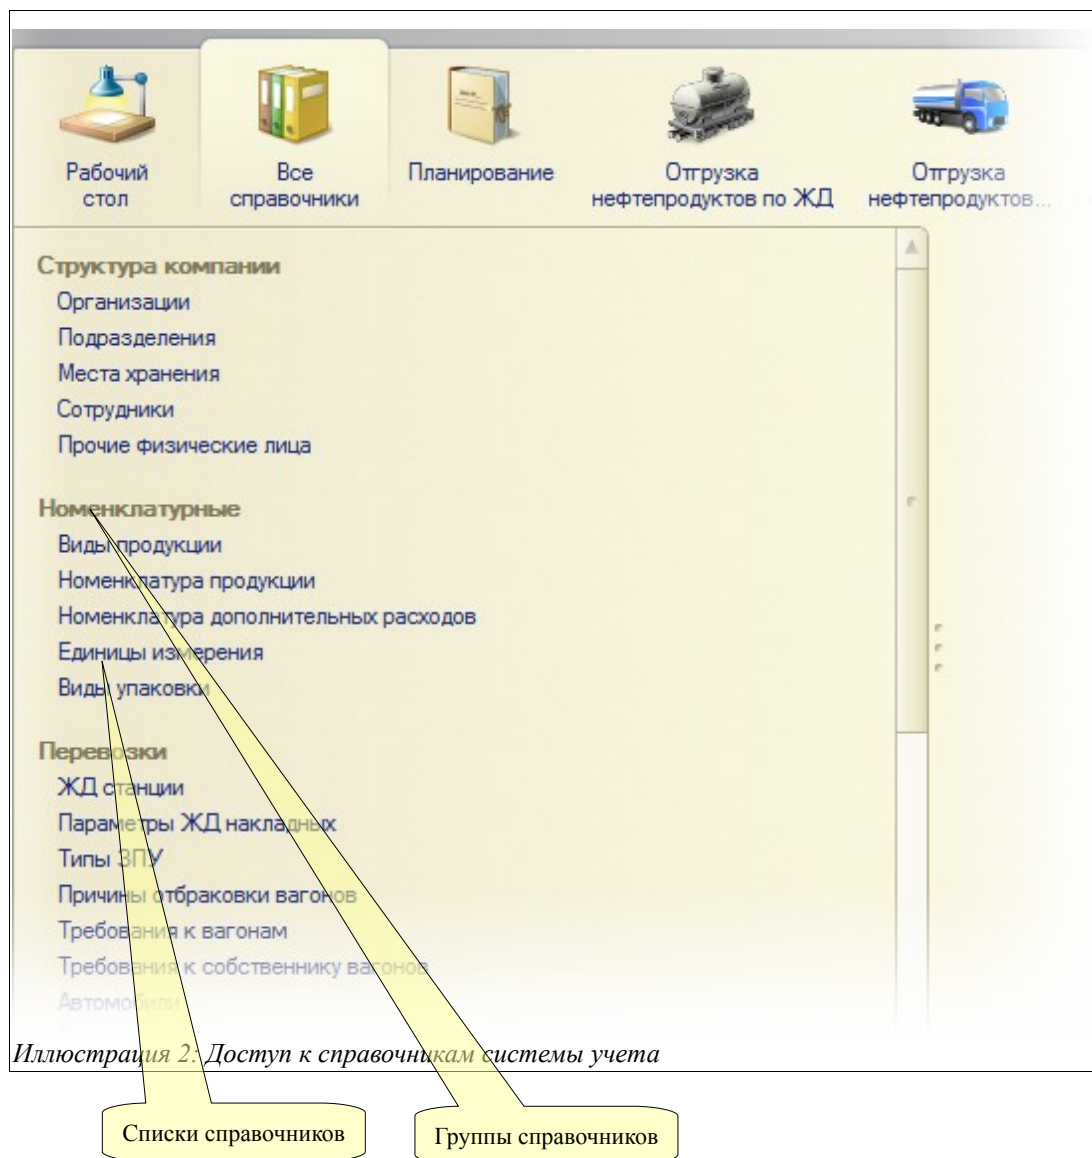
Рабочий стол

Все справочники

Планирование

Отгрузка нефтепродуктов по ЖД

Отгрузка нефтепродуктов...

Структура компании
Организации
Подразделения
Места хранения
Сотрудники
Прочие физические лица

Номенклатурные
Виды продукции
Номенклатура продукции
Номенклатура дополнительных расходов
Единицы измерения
Виды упаковки

Перевозки
ЖД станции
Параметры ЖД накладных
Типы ЗПУ
Причины отбраковки вагонов
Требования к вагонам
Требования к собственнику вагонов
Автомобили

Иллюстрация 2: Доступ к справочникам системы учета

Списки справочников

Группы справочников